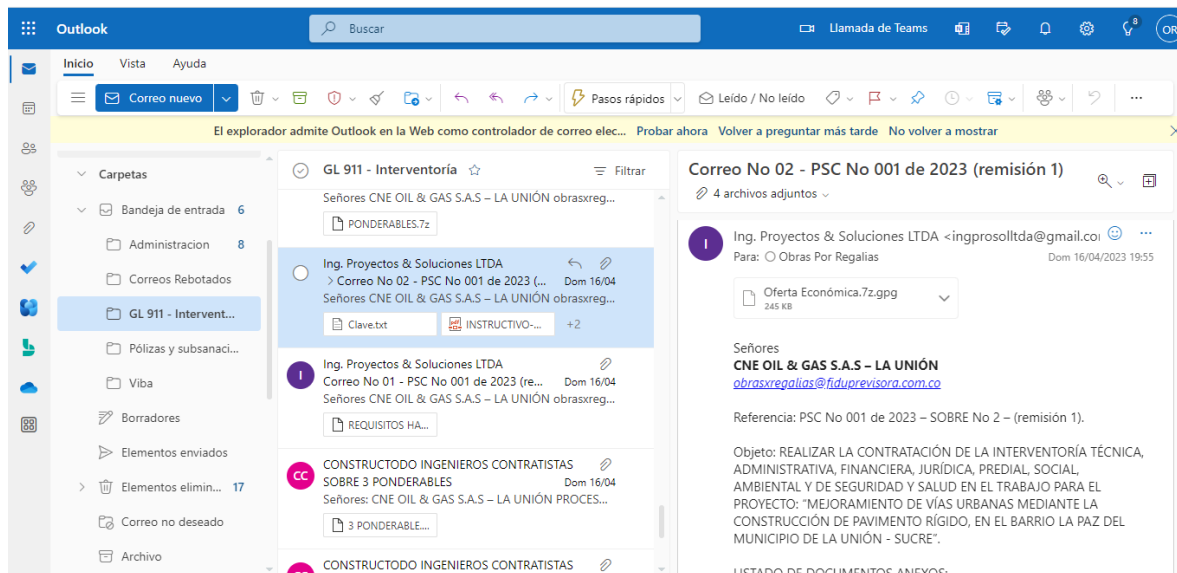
Outlook
Buscar
Llamada de Teams
8
OR

Inicio Vista Ayuda
Correo nuevo
Pasos rápidos
Leído / No leído

El explorador admite Outlook en la Web como controlador de correo elec... Probar ahora Volver a preguntar más tarde No volver a mostrar

Carpetas
Bandeja de entrada 6
Administracion 8
Correos Rebotados
GL 911 - Intervent...
Pólizas y subsanaci...
Viba
Borradores
Elementos enviados
Elementos elimin... 17
Correo no deseado
Archivo

GL 911 - Interventoría
Filtrar

Señores CNE OIL & GAS S.A.S – LA UNIÓN obrasxreg...
PONDERABLES.7z

Ing. Proyectos & Soluciones LTDA
> Correo No 02 - PSC No 001 de 2023 (... Dom 16/04
Señores CNE OIL & GAS S.A.S – LA UNIÓN obrasxreg...
Clave.txt
INSTRUCTIVO-...
+2

I
Ing. Proyectos & Soluciones LTDA
Correo No 01 - PSC No 001 de 2023 (re... Dom 16/04
Señores CNE OIL & GAS S.A.S – LA UNIÓN obrasxreg...
REQUISITOS HA...

CC
CONSTRUCTODO INGENIEROS CONTRATISTAS
SOBRE 3 PONDERABLES Dom 16/04
Señores: CNE OIL & GAS S.A.S – LA UNIÓN PROCES...
3 PONDERABLE....

CONSTRUCTODO INGENIEROS CONTRATISTAS

Correo No 02 - PSC No 001 de 2023 (remisión 1)
4 archivos adjuntos

I
Ing. Proyectos & Soluciones LTDA <ingprosolltda@gmail.co
Para: Obras Por Regalias
Dom 16/04/2023 19:55

Oferta Económica.7z.gpg
245 KB

Señores
CNE OIL & GAS S.A.S – LA UNIÓN
obrasxregalias@fiduprevisora.com.co

Referencia: PSC No 001 de 2023 – SOBRE No 2 – (remisión 1).

Objeto: REALIZAR LA CONTRATACIÓN DE LA INTERVENTORÍA TÉCNICA, ADMINISTRATIVA, FINANCIERA, JURÍDICA, PREDIAL, SOCIAL, AMBIENTAL Y DE SEGURIDAD Y SALUD EN EL TRABAJO PARA EL PROYECTO: “MEJORAMIENTO DE VÍAS URBANAS MEDIANTE LA CONSTRUCCIÓN DE PAVIMENTO RÍGIDO, EN EL BARRIO LA PAZ DEL MUNICIPIO DE LA UNIÓN - SUCRE”.

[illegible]